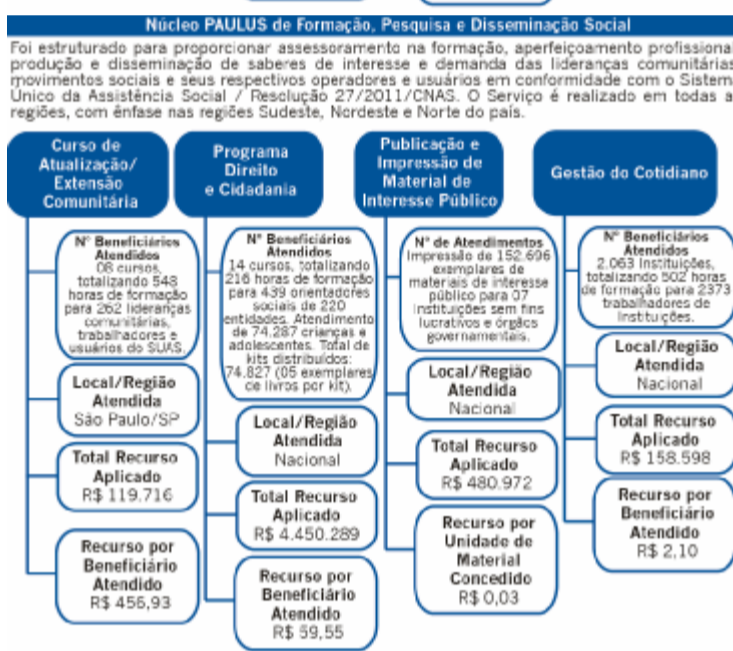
Núcleo PAULUS de Formação, Pesquisa e Disseminação Social

Foi estruturado para proporcionar assessoramento na formação, aperfeiçoamento profissional, produção e disseminação de saberes de interesse e demanda das lideranças comunitárias, movimentos sociais e seus respectivos operadores e usuários em conformidade com o Sistema Único da Assistência Social / Resolução 27/2011/CNAS. O Serviço é realizado em todas as regiões, com ênfase nas regiões Sudeste, Nordeste e Norte do país.

Curso de Atualização/ Extensão Comunitária

Nº Beneficiários Atendidos
08 cursos, totalizando 548 horas de formação para 262 lideranças comunitárias, trabalhadores e usuários do SUAS.

Local/Região Atendida
São Paulo/SP

Total Recurso Aplicado
R$ 119.716

Recurso por Beneficiário Atendido
R$ 456,93

Programa Direito e Cidadania

Nº Beneficiários Atendidos
14 cursos, totalizando 216 horas de formação para 439 orientadores sociais de 220 entidades. Atendimento de 74.287 crianças e adolescentes. Total de kits distribuídos: 74.827 (05 exemplares de livros por kit).

Local/Região Atendida
Nacional

Total Recurso Aplicado
R$ 4.450.289

Recurso por Beneficiário Atendido
R$ 59,55

Publicação e Impressão de Material de Interesse Público

Nº de Atendimentos
Impressão de 152.696 exemplares de materiais de interesse público para 07 instituições sem fins lucrativos e órgãos governamentais.

Local/Região Atendida
Nacional

Total Recurso Aplicado
R$ 480.972

Recurso por Unidade de Material Concedido
R$ 0,03

Gestão do Cotidiano

Nº Beneficiários Atendidos
2.063 Instituições, totalizando 502 horas de formação para 2373 trabalhadores de instituições.

Local/Região Atendida
Nacional

Total Recurso Aplicado
R$ 158.598

Recurso por Beneficiário Atendido
R$ 2,10